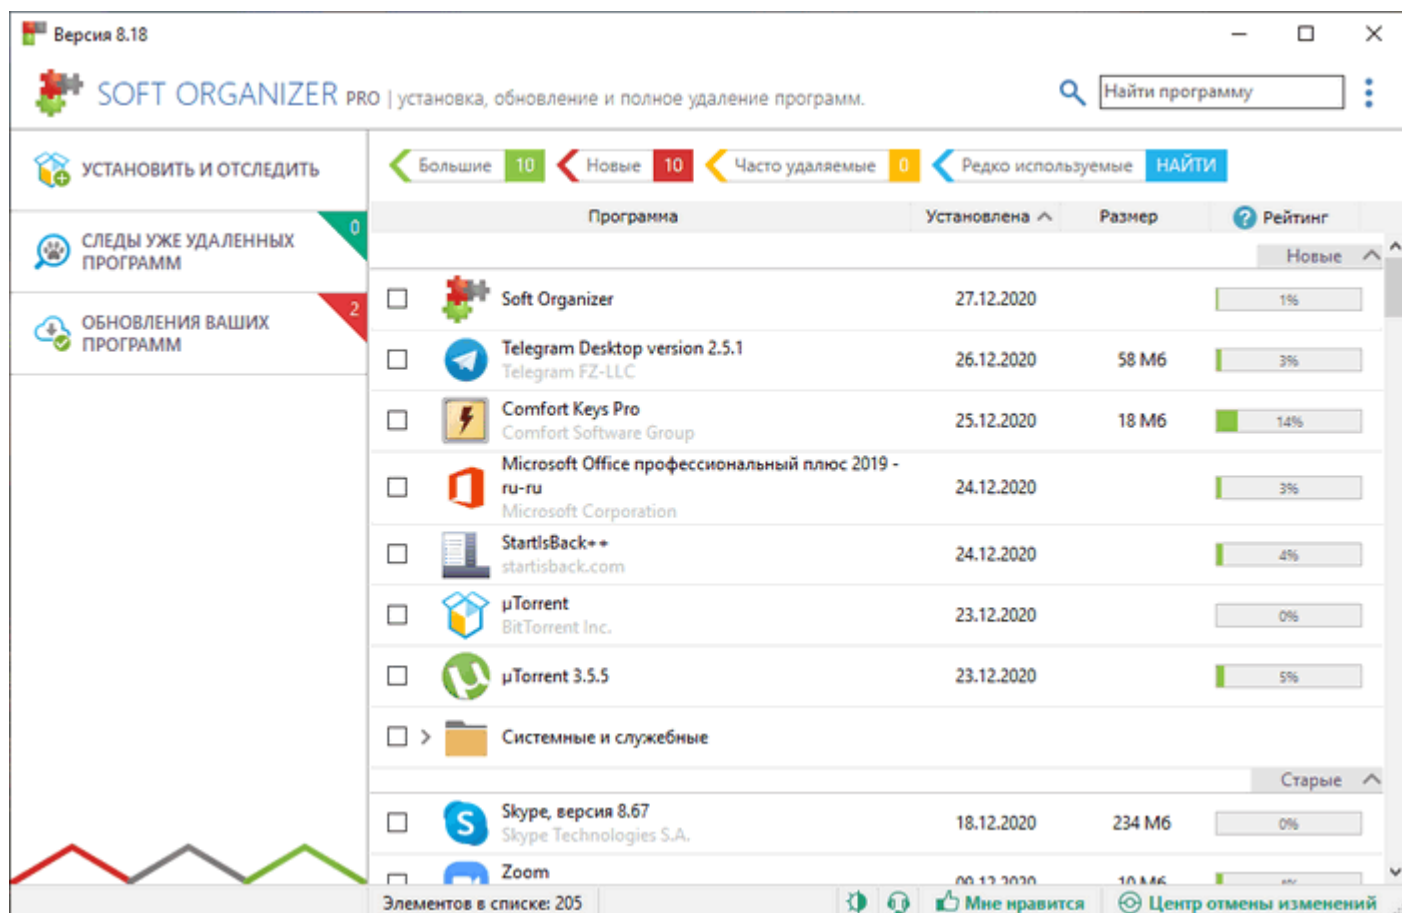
Версия 8.18

SOFT ORGANIZER PRO | установка, обновление и полное удаление программ.

Найти программу

УСТАНОВИТЬ И ОТСЛЕДИТЬ

СЛЕДЫ УЖЕ УДАЛЕННЫХ ПРОГРАММ 0

ОБНОВЛЕНИЯ ВАШИХ ПРОГРАММ 2

Большие 10 Новые 10 Часто удаляемые 0 Редко используемые НАЙТИ

| Программа | Установлена | Размер | Рейтинг |
|---|---|---|---|
| Новые | | | |
| Soft Organizer | 27.12.2020 | | 1% |
| Telegram Desktop version 2.5.1 Telegram FZ-LLC | 26.12.2020 | 58 Мб | 3% |
| Comfort Keys Pro Comfort Software Group | 25.12.2020 | 18 Мб | 14% |
| Microsoft Office профессиональный плюс 2019 - ru-ru Microsoft Corporation | 24.12.2020 | | 3% |
| StartIsBack++ startisback.com | 24.12.2020 | | 4% |
| µTorrent BitTorrent Inc. | 23.12.2020 | | 0% |
| µTorrent 3.5.5 | 23.12.2020 | | 5% |
| Системные и служебные | | | |
| Старые | | | |
| Skype, версия 8.67 Skype Technologies S.A. | 18.12.2020 | 234 Мб | 0% |
| Zoom | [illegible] | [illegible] | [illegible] |

Элементов в списке: 205 Мне нравится Центр отмены изменений